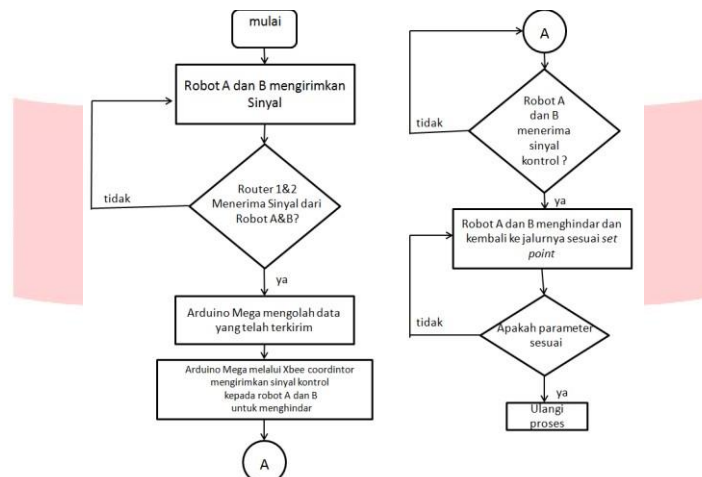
mulai

Robot A dan B mengirimkan Sinyal

tidak

Router 1&2 Menerima Sinyal dari Robot A&B?

ya

Arduino Mega mengolah data yang telah terkirim

Arduino Mega melalui Xbee coordintor mengirimkan sinyal kontrol kepada robot A dan B untuk menghindar

A

A

tidak

Robot A dan B menerima sinyal kontrol ?

ya

Robot A dan B menghindar dan kembali ke jalurnya sesuai set point

tidak

Apakah parameter sesuai

ya

Ulangi proses